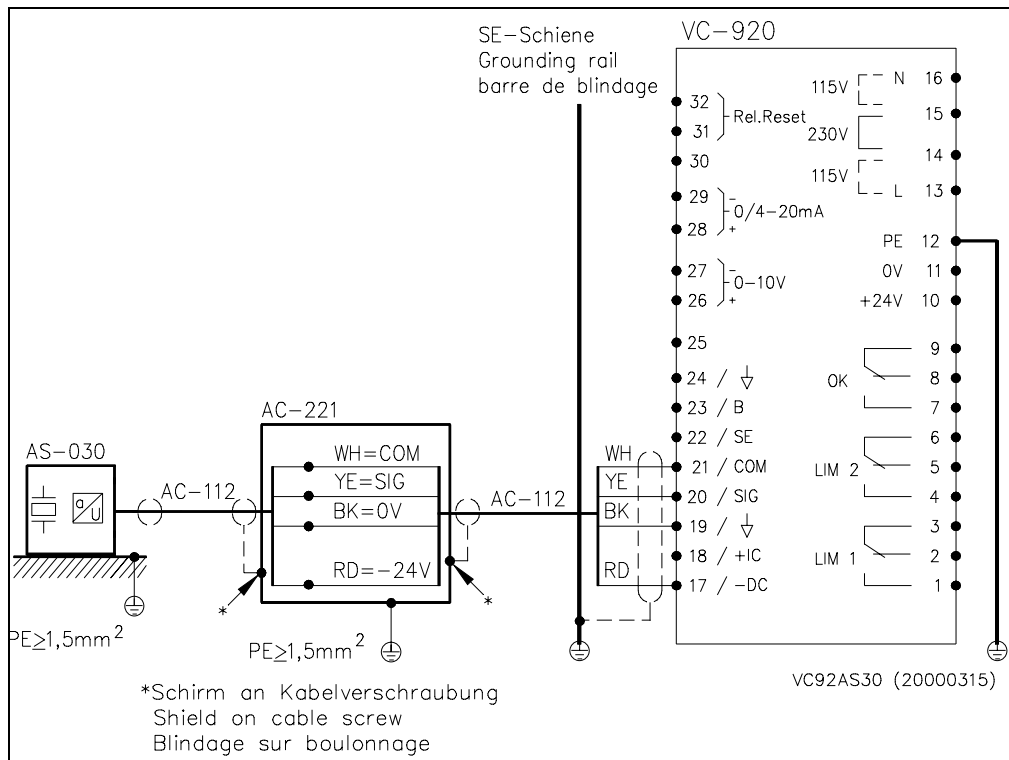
SE–Schiene
Grounding rail
barre de blindage

VC–920

32
31
Rel.Reset
30
29
28
0/4–20mA
27
26
0–10V
25
24 / ⏚
23 / B
22 / SE
21 / COM
20 / SIG
19 / ⏚
18 / +IC
17 / –DC

115V N 16
15
230V
14
115V L 13
PE 12
0V 11
+24V 10
9
OK 8
7
6
LIM 2 5
4
3
LIM 1 2
1

AC–221
WH=COM
YE=SIG
BK=0V
RD=–24V

AS–030
AC–112
AC–112

WH
YE
BK
RD

*
*

PE$\geq$1,5mm$^2$
PE$\geq$1,5mm$^2$

VC92AS30 (20000315)

*Schirm an Kabelverschraubung
Shield on cable screw
Blindage sur boulonnage